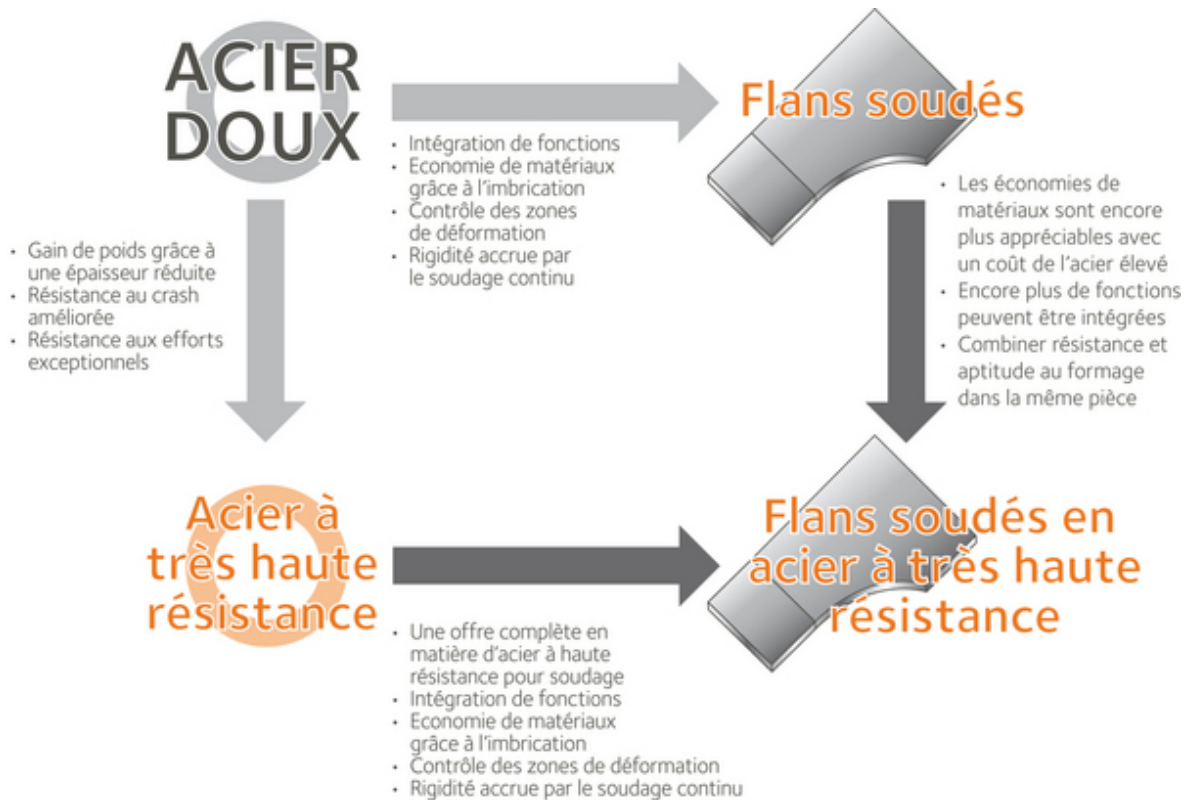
ACIER DOUX

Flans soudés

· Intégration de fonctions
· Economie de matériaux grâce à l'imbrication
· Contrôle des zones de déformation
· Rigidité accrue par le soudage continu

· Les économies de matériaux sont encore plus appréciables avec un coût de l'acier élevé
· Encore plus de fonctions peuvent être intégrées
· Combiner résistance et aptitude au formage dans la même pièce

· Gain de poids grâce à une épaisseur réduite
· Résistance au crash améliorée
· Résistance aux efforts exceptionnels

Acier à très haute résistance

Flans soudés en acier à très haute résistance

· Une offre complète en matière d'acier à haute résistance pour soudage
· Intégration de fonctions
· Economie de matériaux grâce à l'imbrication
· Contrôle des zones de déformation
· Rigidité accrue par le soudage continu